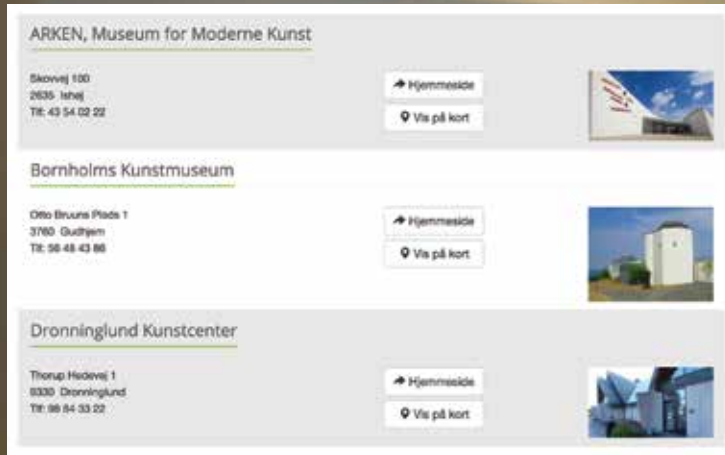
ARKEN, Museum for Moderne Kunst

Skovvej 100
2635 Ishøj
Tlf: 43 54 02 22

Hjemmeside

Vis på kort

Bornholms Kunstmuseum

Otto Bruuns Plads 1
3760 Gudhjem
Tlf: 56 48 43 86

Hjemmeside

Vis på kort

Dronninglund Kunstcenter

Thorup Hedevej 1
9330 Dronninglund
Tlf: 98 84 33 22

Hjemmeside

Vis på kort